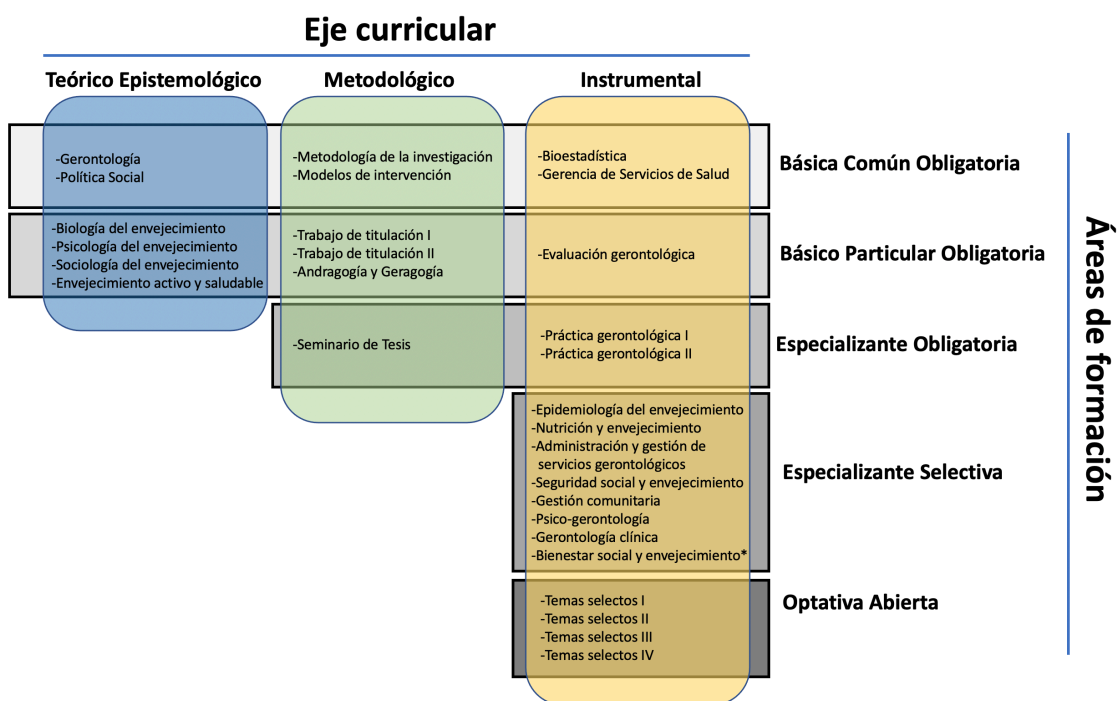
Eje curricular

| | Teórico Epistemológico | Metodológico | Instrumental |
|---|---|---|---|
| Básica Común Obligatoria | -Gerontología<br>-Política Social | -Metodología de la investigación<br>-Modelos de intervención | -Bioestadística<br>-Gerencia de Servicios de Salud |
| Básico Particular Obligatoria | -Biología del envejecimiento<br>-Psicología del envejecimiento<br>-Sociología del envejecimiento<br>-Envejecimiento activo y saludable | -Trabajo de titulación I<br>-Trabajo de titulación II<br>-Andragogía y Geragogía | -Evaluación gerontológica |
| Especializante Obligatoria | | -Seminario de Tesis | -Práctica gerontológica I<br>-Práctica gerontológica II |
| Especializante Selectiva | | | -Epidemiología del envejecimiento<br>-Nutrición y envejecimiento<br>-Administración y gestión de servicios gerontológicos<br>-Seguridad social y envejecimiento<br>-Gestión comunitaria<br>-Psico-gerontología<br>-Gerontología clínica<br>-Bienestar social y envejecimiento* |
| Optativa Abierta | | | -Temas selectos I<br>-Temas selectos II<br>-Temas selectos III<br>-Temas selectos IV |

Áreas de formación